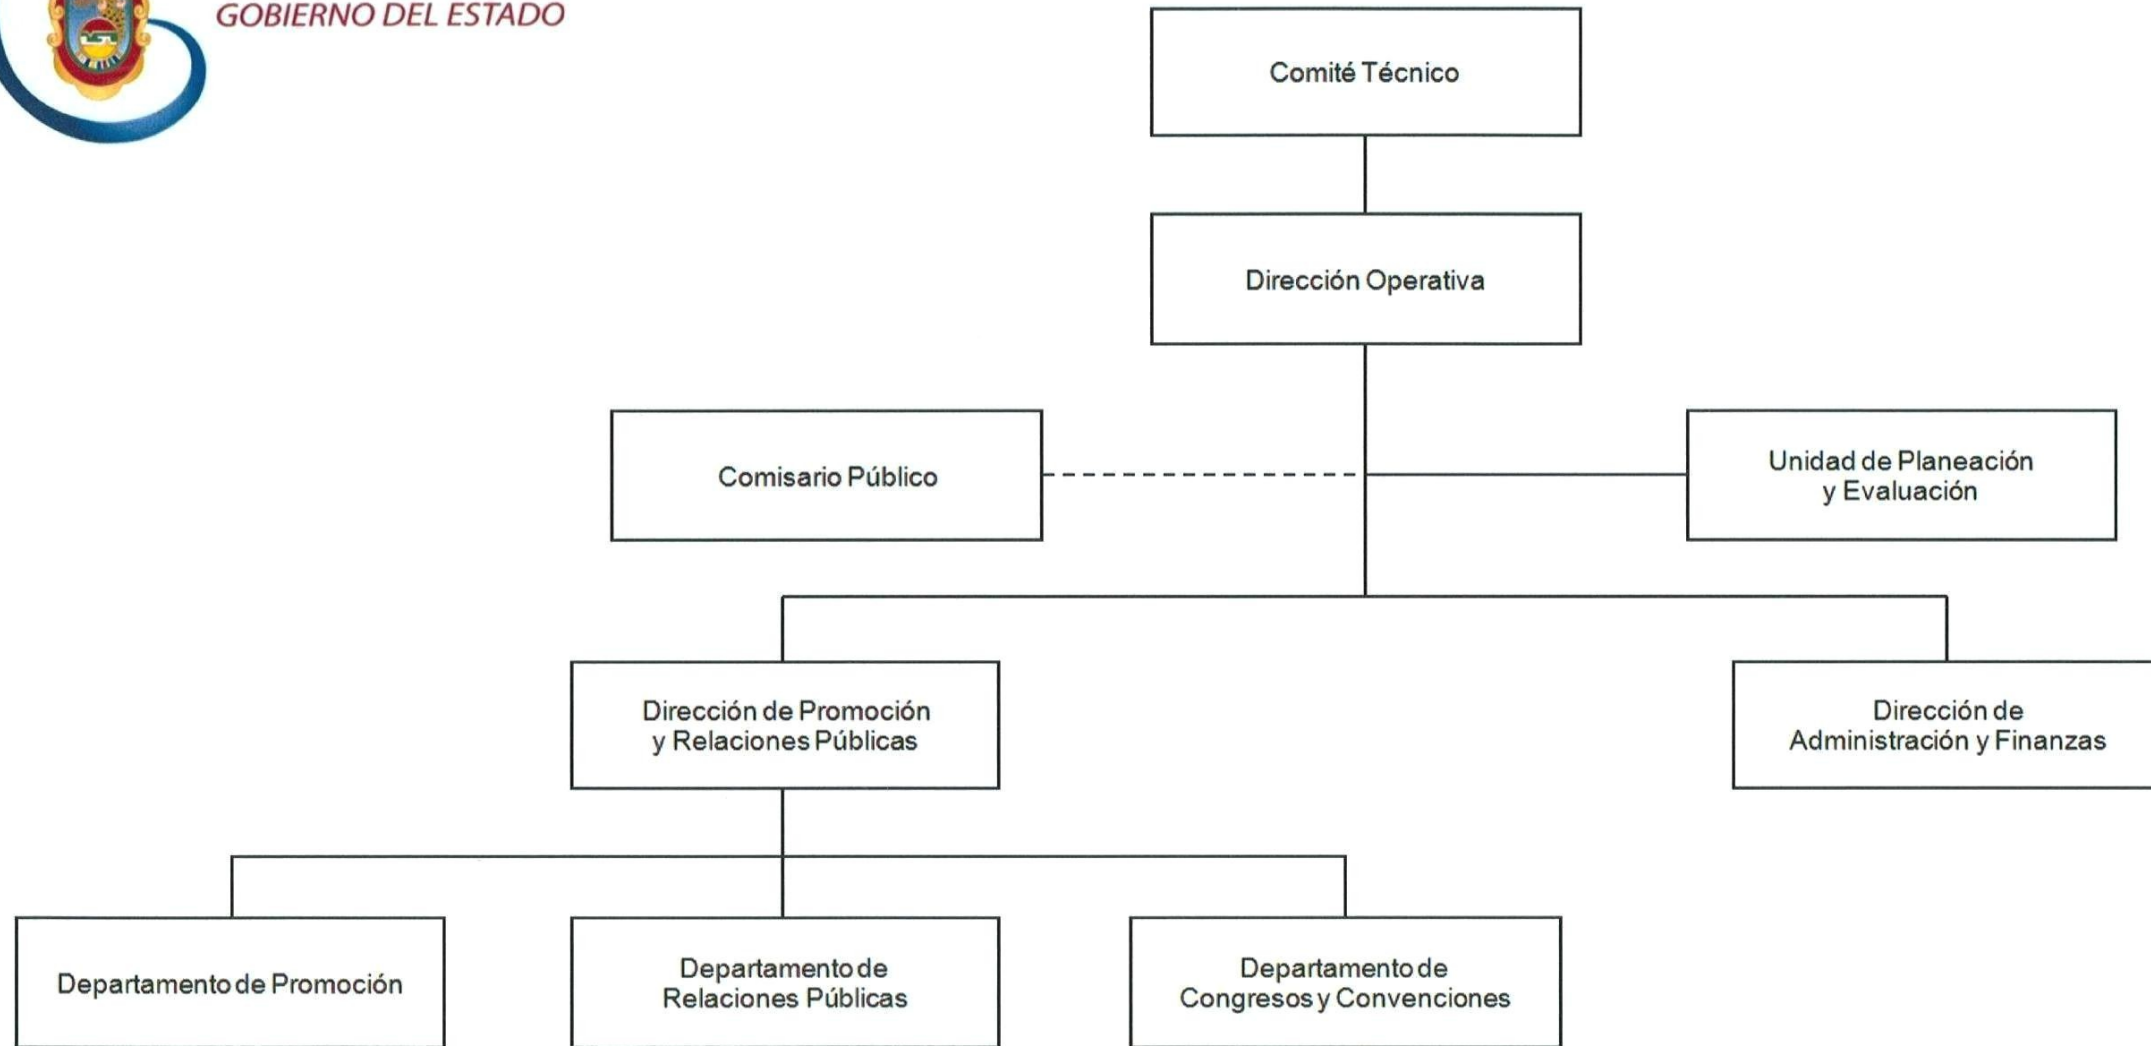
GOBIERNO DEL ESTADO

Comité Técnico

Dirección Operativa

Comisario Público

Unidad de Planeación y Evaluación

Dirección de Promoción y Relaciones Públicas

Dirección de Administración y Finanzas

Departamento de Promoción

Departamento de Relaciones Públicas

Departamento de Congresos y Convenciones